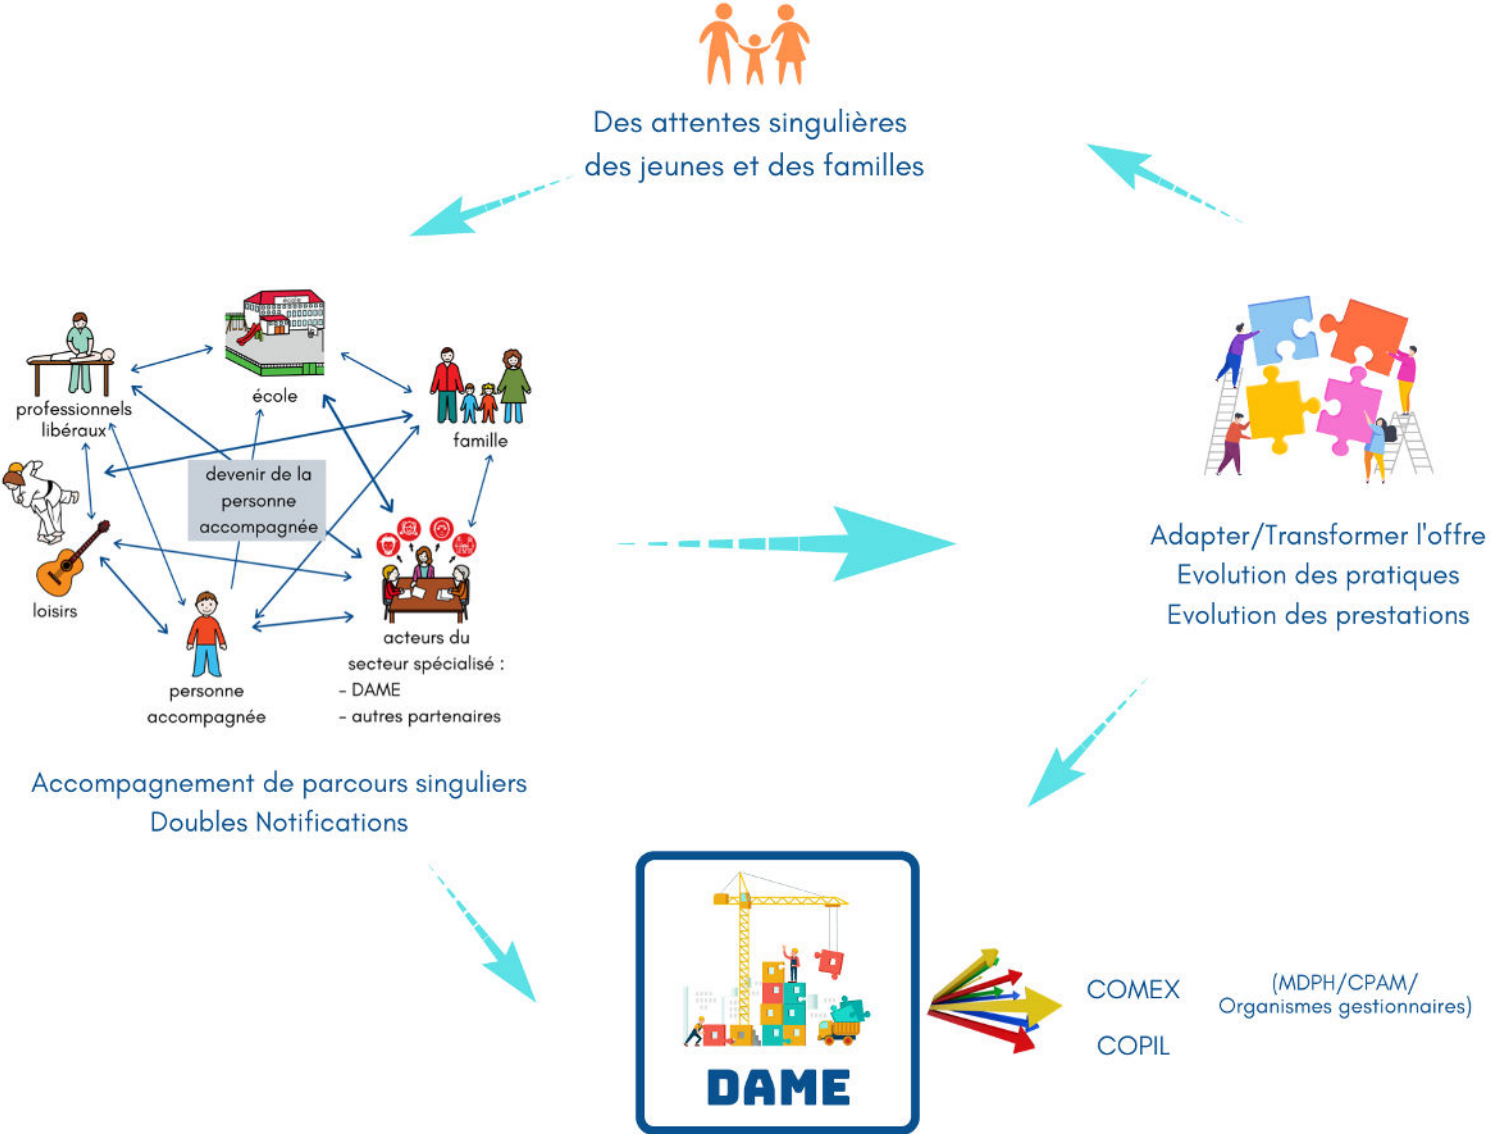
Des attentes singulières des jeunes et des familles

professionnels libéraux

école

famille

devenir de la personne accompagnée

loisirs

personne accompagnée

acteurs du secteur spécialisé :
- DAME
- autres partenaires

Accompagnement de parcours singuliers
Doubles Notifications

Adapter/Transformer l'offre
Evolution des pratiques
Evolution des prestations

DAME

COMEX

COPIL

(MDPH/CPAM/ Organismes gestionnaires)